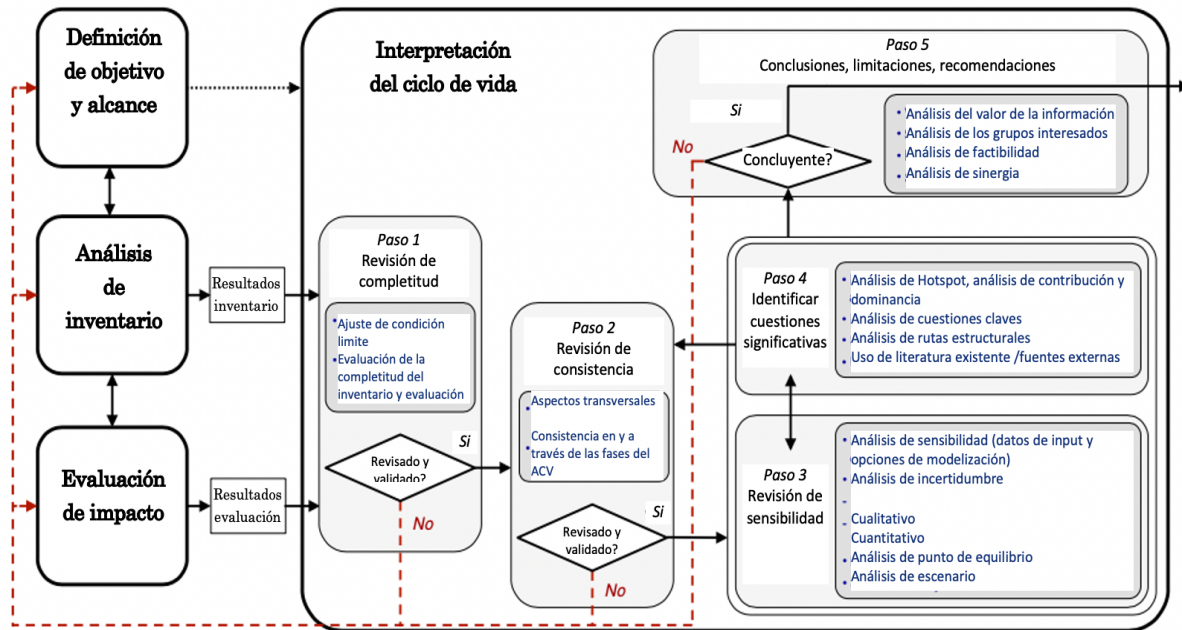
Definición de objetivo y alcance

Análisis de inventario

Evaluación de impacto

Resultados inventario

Resultados evaluación

Interpretación del ciclo de vida

Paso 5
Conclusiones, limitaciones, recomendaciones

Si

No

Concluyente?

Análisis del valor de la información
Análisis de los grupos interesados
Análisis de factibilidad
Análisis de sinergia

Paso 1
Revisión de completitud

Ajuste de condición límite
Evaluación de la completitud del inventario y evaluación

Revisado y validado?

Si

No

Paso 2
Revisión de consistencia

Aspectos transversales
Consistencia en y a través de las fases del ACV

Revisado y validado?

Si

No

Paso 4
Identificar cuestiones significativas

Análisis de Hotspot, análisis de contribución y dominancia
Análisis de cuestiones claves
Análisis de rutas estructurales
Uso de literatura existente /fuentes externas

Paso 3
Revisión de sensibilidad

Análisis de sensibilidad (datos de input y opciones de modelización)
Análisis de incertidumbre
-
Cualitativo
Cuantitativo
Análisis de punto de equilibrio
Análisis de escenario